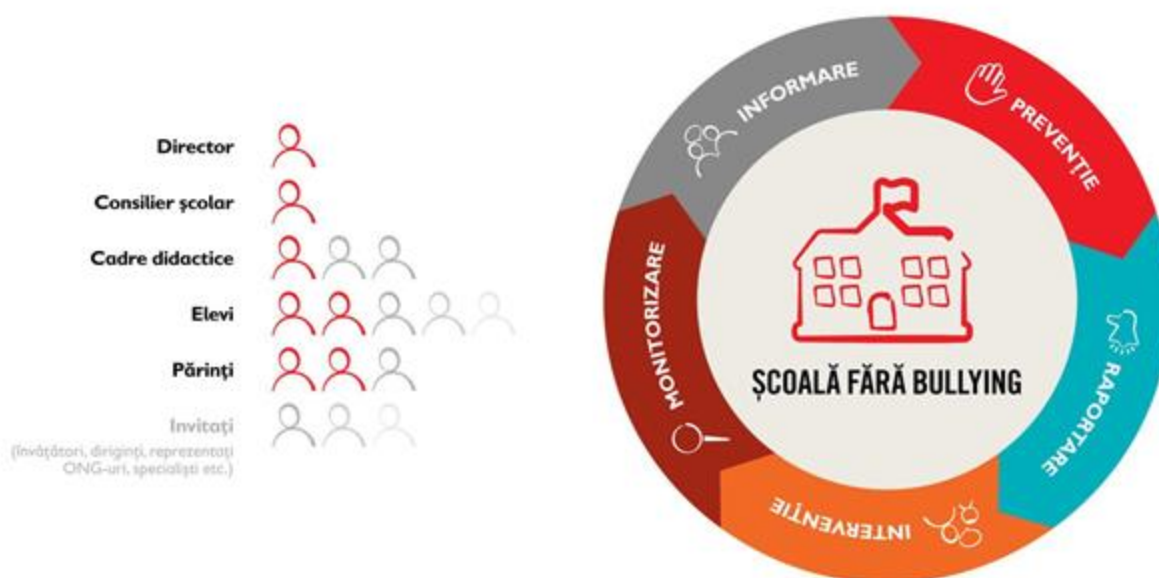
Director

Consilier școlar

Cadre didactice

Elevi

Părinți

Invitați
(învățători, diriginți, reprezentanți ONG-uri, specialiști etc.)

INFORMARE

PREVENȚIE

RAPORTARE

INTERVENȚIE

MONITORIZARE

ȘCOALĂ FĂRĂ BULLYING